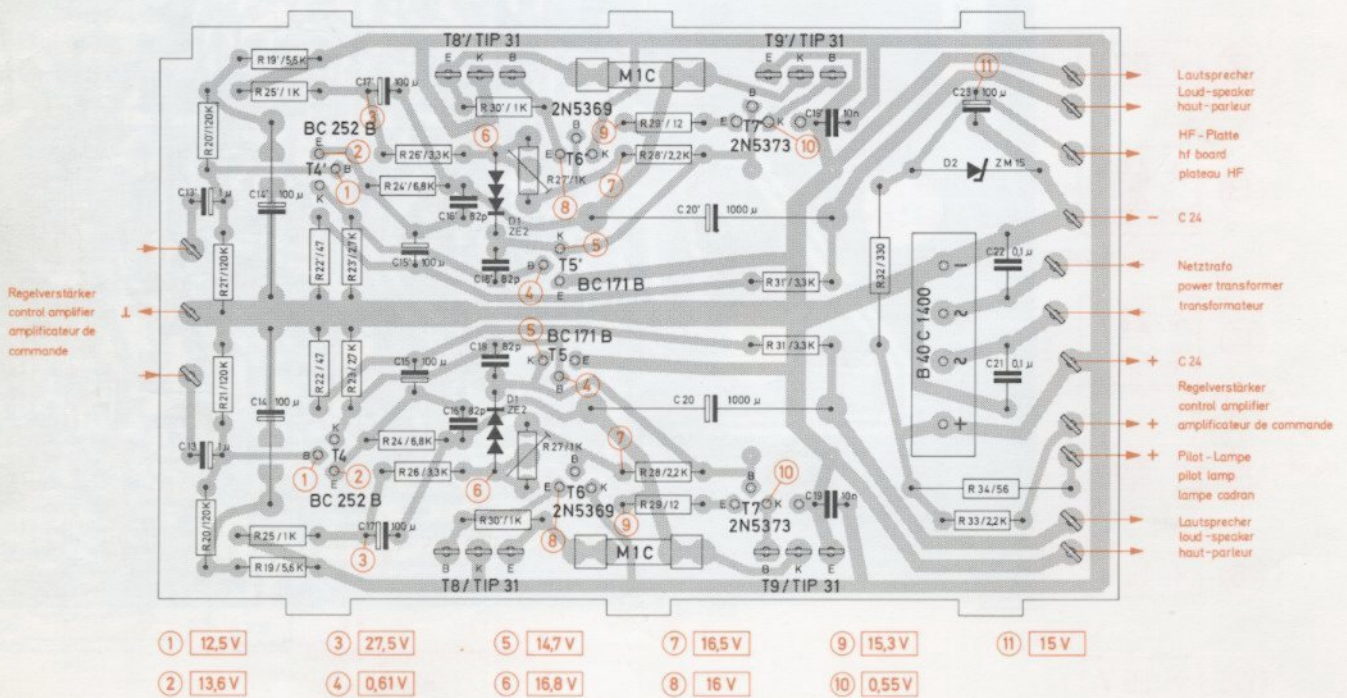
T8'/ TIP 31
T9'/ TIP 31
E K B
M1C
E K B
R 19'/5,6K
R 25'/1K
C17' 100 µ
R 30'/1K
2N5369
R 29'/12
C 19' 10n
C 23 100 µ
11
Lautsprecher
Loud-speaker
haut-parleur
BC 252 B
3
6
9
E T7 K
10
2N5373
R 20'/120K
2
R 26'/3,3K
E T6 K
R 28'/2,2K
HF-Platte
hf board
plateau HF
T4'
B
1
R 24'/6,8K
R 27'/1K
7
D2
ZM 15
C 13' 1 µ
C 14' 100 µ
C 16' 82p
D1 ZE2
8
C 20' 1000 µ
– C 24
R 22'/47
R 23'/27K
K
5
C 15' 100 µ
C 18' 82p
B
T5'
BC 171 B
4
E
R 31'/3,3K
R 32/330
B 40 C 1400
C 22 0,1 µ
Netztrafo
power transformer
transformateur
Regelverstärker
control amplifier
amplificateur de commande
⊥
R 21'/120K
R 21/120K
5
BC 171 B
T5
R 31/3,3K
C 21 0,1 µ
+ C 24
R 22/47
R 23/27K
C 15 100 µ
C 18 82p
4
C 14 100 µ
C 16 82p
D1 ZE2
C 20 1000 µ
Regelverstärker
control amplifier
+ amplificateur de commande
C 13 1 µ
R 24/6,8K
R 27/1K
7
+ Pilot-Lampe
pilot lamp
lampe cadran
T4
1
2
R 26/3,3K
R 28/2,2K
10
BC 252 B
6
E T6 K
R 29/12
T7
C 19 10n
R 34/56
R 20/120K
C 17 100 µ
R 30/1K
2N5369
9
2N5373
R 33/2,2K
Lautsprecher
loud-speaker
haut-parleur
R 25/1K
3
8
M1C
R 19/5,6K
B K E
T8/TIP 31
B K E
T9/TIP 31

1 12,5 V
3 27,5 V
5 14,7 V
7 16,5 V
9 15,3 V
11 15 V
2 13,6 V
4 0,61 V
6 16,8 V
8 16 V
10 0,55 V